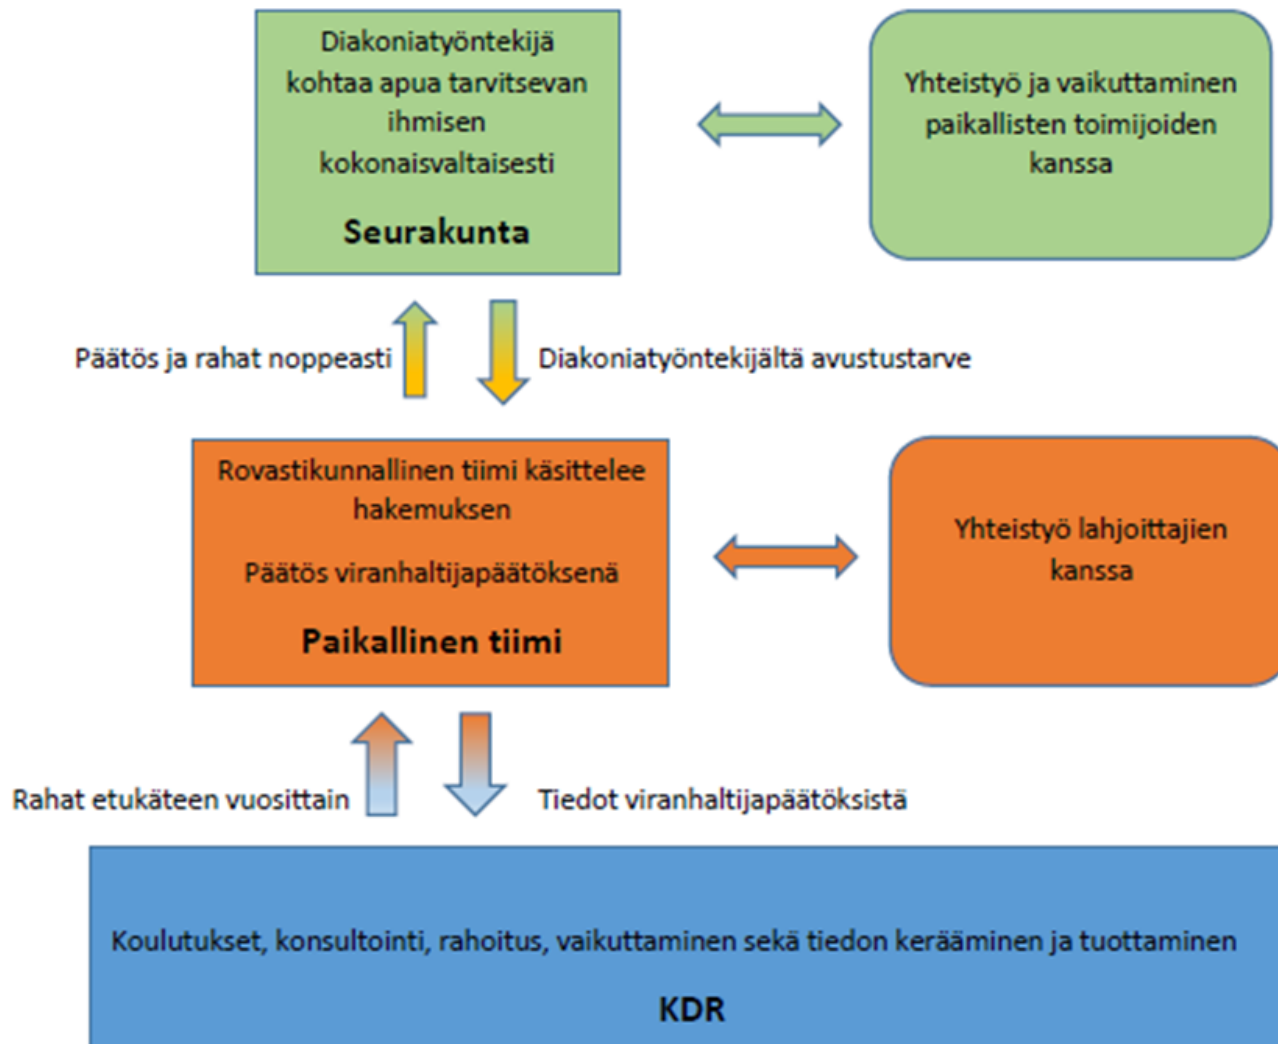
Diakoniatyöntekijä kohtaa apua tarvitsevan ihmisen kokonaisvaltaisesti

Seurakunta

Yhteistyö ja vaikuttaminen paikallisten toimijoiden kanssa

Päätös ja rahat noppeasti

Diakoniatyöntekijältä avustustarve

Rovastikunnallinen tiimi käsittelee hakemuksen

Päätös viranhaltijapäätöksenä

Paikallinen tiimi

Yhteistyö lahjoittajien kanssa

Rahat etukäteen vuosittain

Tiedot viranhaltijapäätöksistä

Koulutukset, konsultointi, rahoitus, vaikuttaminen sekä tiedon kerääminen ja tuottaminen

KDR